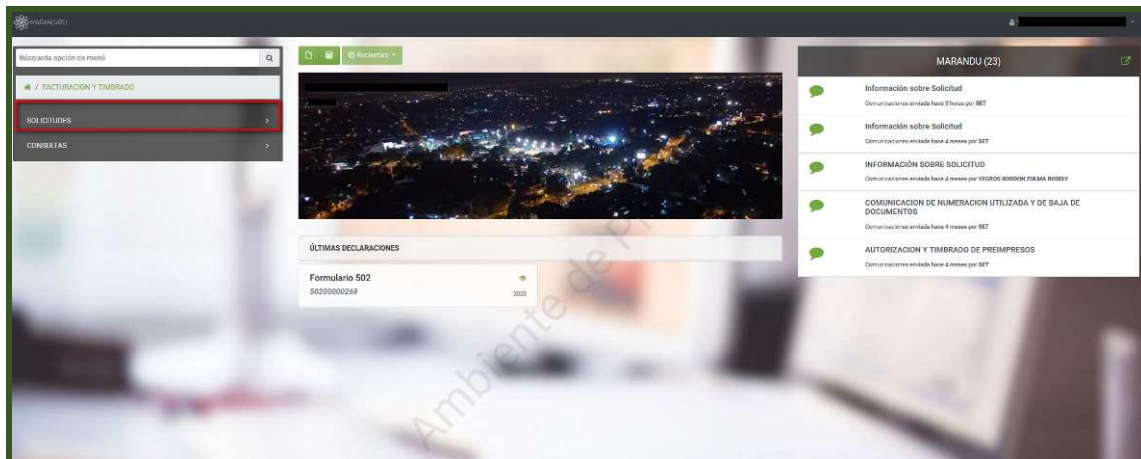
MARANGATU

Búsqueda opción de menú

/ FACTURACION Y TIMBRADO

SOLICITUDES

CONSULTAS

Recientes

ÚLTIMAS DECLARACIONES

Formulario 502
50200000268
2020

MARANDU (23)

Información sobre Solicitud
Comunicaciones enviada hace 3 horas por SET

Información sobre Solicitud
Comunicaciones enviada hace 4 meses por SET

INFORMACIÓN SOBRE SOLICITUD
Comunicaciones enviada hace 4 meses por VEGROS GORDON ZULMA ROSELY

COMUNICACION DE NUMERACION UTILIZADA Y DE BAJA DE DOCUMENTOS
Comunicaciones enviada hace 4 meses por SET

AUTORIZACION Y TIMBRADO DE PREIMPRESOS
Comunicaciones enviada hace 4 meses por SET

Ambiente de Pr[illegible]